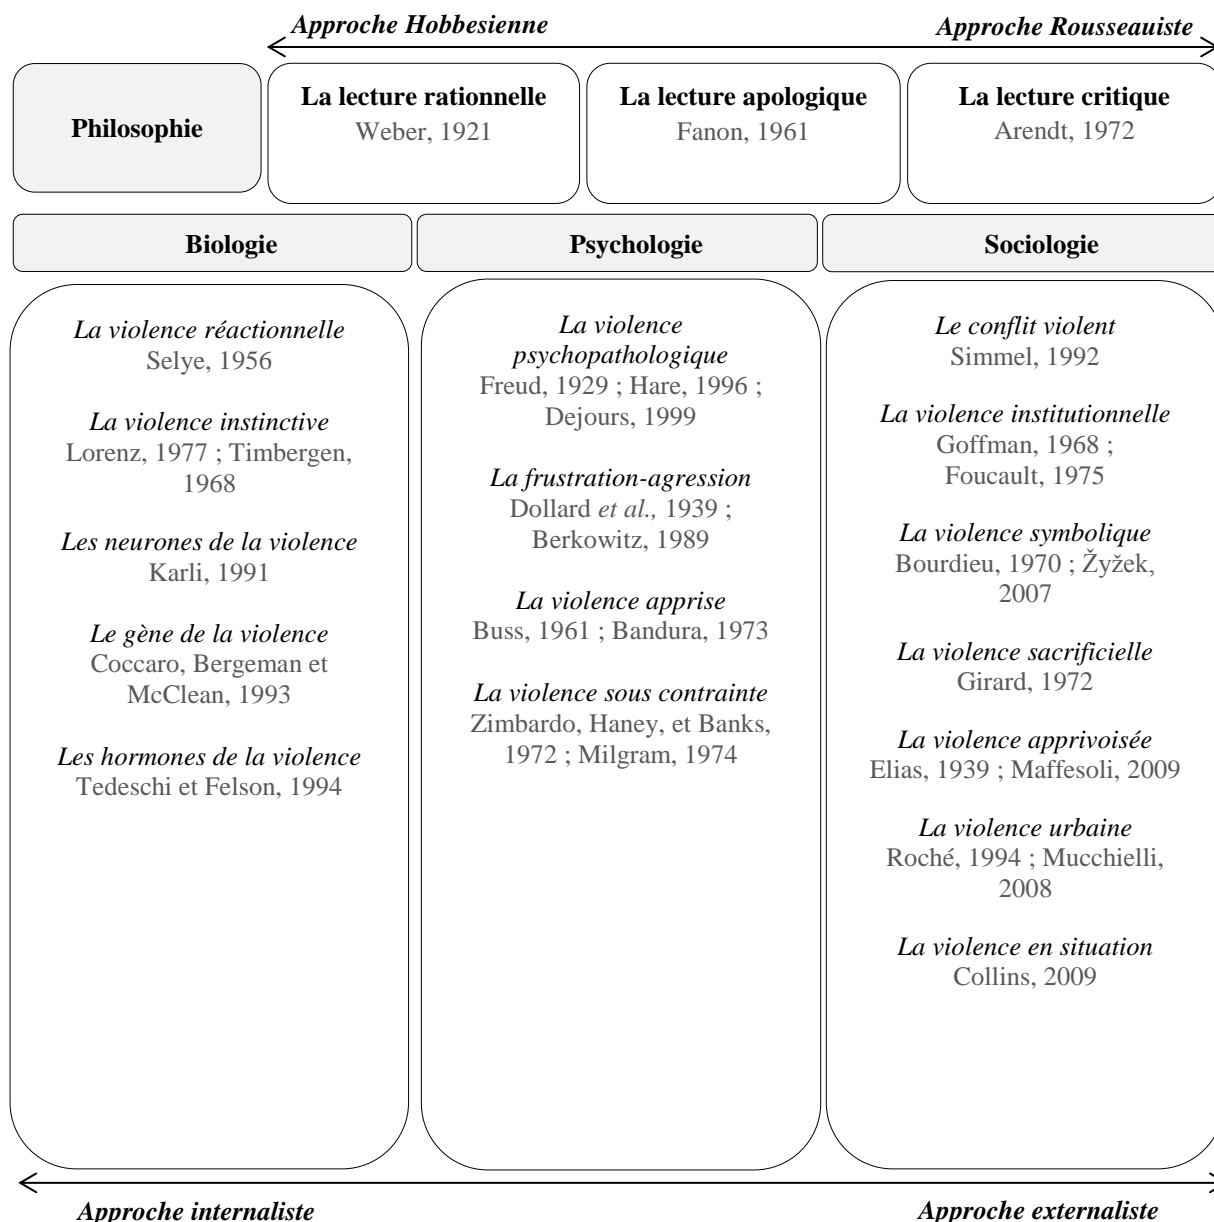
Approche Hobbesienne

Approche Rousseauiste

Philosophie

La lecture rationnelle
Weber, 1921

La lecture apologique
Fanon, 1961

La lecture critique
Arendt, 1972

Biologie

Psychologie

Sociologie

La violence réactionnelle
Selye, 1956

La violence instinctive
Lorenz, 1977 ; Timbergen, 1968

Les neurones de la violence
Karli, 1991

Le gène de la violence
Coccaro, Bergeman et McClean, 1993

Les hormones de la violence
Tedeschi et Felson, 1994

La violence psychopathologique
Freud, 1929 ; Hare, 1996 ; Dejours, 1999

La frustration-agression
Dollard et al., 1939 ; Berkowitz, 1989

La violence apprise
Buss, 1961 ; Bandura, 1973

La violence sous contrainte
Zimbardo, Haney, et Banks, 1972 ; Milgram, 1974

Le conflit violent
Simmel, 1992

La violence institutionnelle
Goffman, 1968 ; Foucault, 1975

La violence symbolique
Bourdieu, 1970 ; Žyžek, 2007

La violence sacrificielle
Girard, 1972

La violence apprivoisée
Elias, 1939 ; Maffesoli, 2009

La violence urbaine
Roché, 1994 ; Mucchielli, 2008

La violence en situation
Collins, 2009

Approche internaliste

Approche externaliste